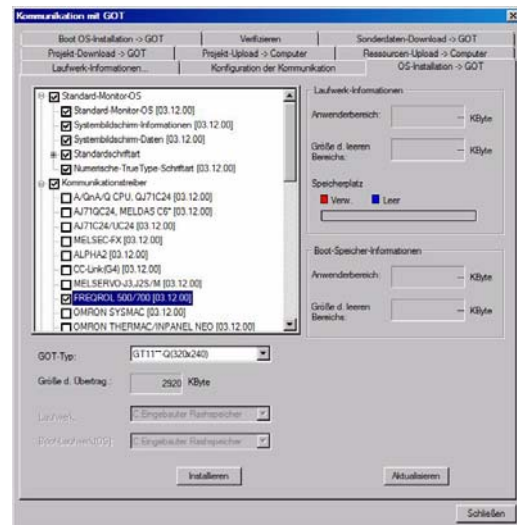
Kommunikation mit GOT

Boot OS-Installation -> GOT | Verifizieren | Sonderdaten-Download -> GOT
Projekt-Download -> GOT | Projekt-Upload -> Computer | Ressourcen-Upload -> Computer
Laufwerk-Informationen... | Konfiguration der Kommunikation | OS-Installation -> GOT

Standard-Monitor-OS
Standard-Monitor-OS [03.12.00]
Systembildschirm-Informationen [03.12.00]
Systembildschirm-Daten [03.12.00]
Standardschriftart
Numerische-TrueType-Schriftart [03.12.00]
Kommunikationstreiber
A/QnA/Q CPU, QJ71C24 [03.12.00]
AJ71QC24, MELDAS C6* [03.12.00]
AJ71C24/UC24 [03.12.00]
MELSEC-FX [03.12.00]
ALPHA2 [03.12.00]
CC-Link(G4) [03.12.00]
MELSERVO-J3,J2S/M [03.12.00]
FREQROL 500/700 [03.12.00]
OMRON SYSMAC [03.12.00]
OMRON THERMAC/INPANEL NEO [03.12.00]

Laufwerk-Informationen
Anwenderbereich: — KByte
Größe d. leeren Bereichs: — KByte
Speicherplatz
Verw. Leer

Boot-Speicher-Informationen
Anwenderbereich: — KByte
Größe d. leeren Bereichs: — KByte

GOT-Typ: GT11**-Q(320x240)
Größe d. Übertrag.: 2920 KByte
Laufwerk: C:Eingebauter Flashspeicher
Boot-Laufwerk(OS): C:Eingebauter Flashspeicher

Installieren
Aktualisieren
Schließen